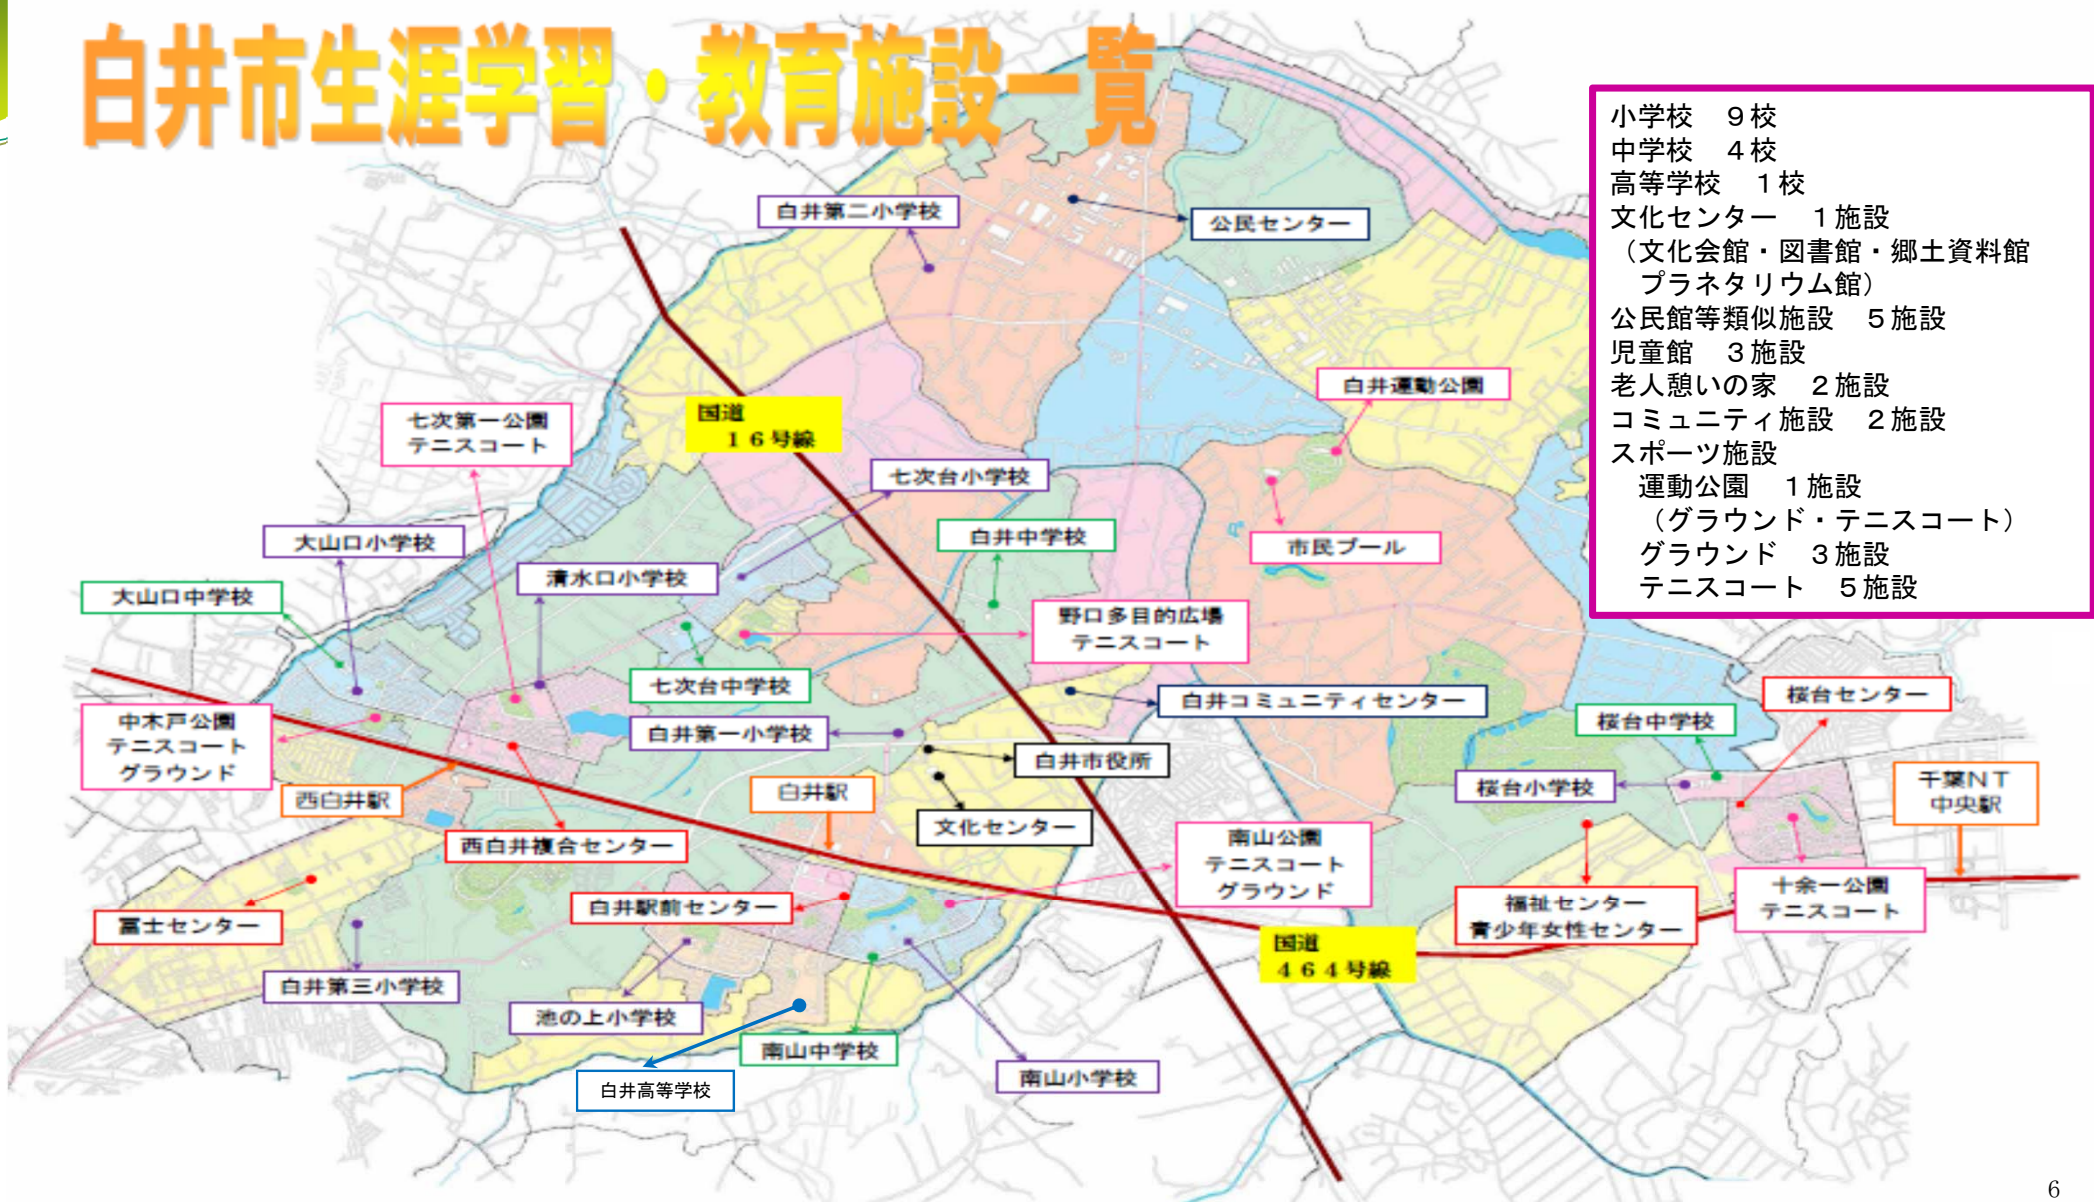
白井市生涯学習・教育施設一覧

小学校　９校
中学校　４校
高等学校　１校
文化センター　１施設
（文化会館・図書館・郷土資料館
プラネタリウム館）
公民館等類似施設　５施設
児童館　３施設
老人憩いの家　２施設
コミュニティ施設　２施設
スポーツ施設
運動公園　１施設
（グラウンド・テニスコート）
グラウンド　３施設
テニスコート　５施設

白井第二小学校
公民センター
白井運動公園
国道
１６号線
七次第一公園
テニスコート
七次台小学校
白井中学校
市民プール
大山口小学校
清水口小学校
大山口中学校
野口多目的広場
テニスコート
七次台中学校
白井コミュニティセンター
桜台センター
中木戸公園
テニスコート
グラウンド
白井第一小学校
桜台中学校
白井市役所
千葉ＮＴ
中央駅
西白井駅
白井駅
桜台小学校
文化センター
西白井複合センター
南山公園
テニスコート
グラウンド
十余一公園
テニスコート
白井駅前センター
福祉センター
青少年女性センター
富士センター
国道
４６４号線
白井第三小学校
池の上小学校
南山中学校
南山小学校
白井高等学校

6